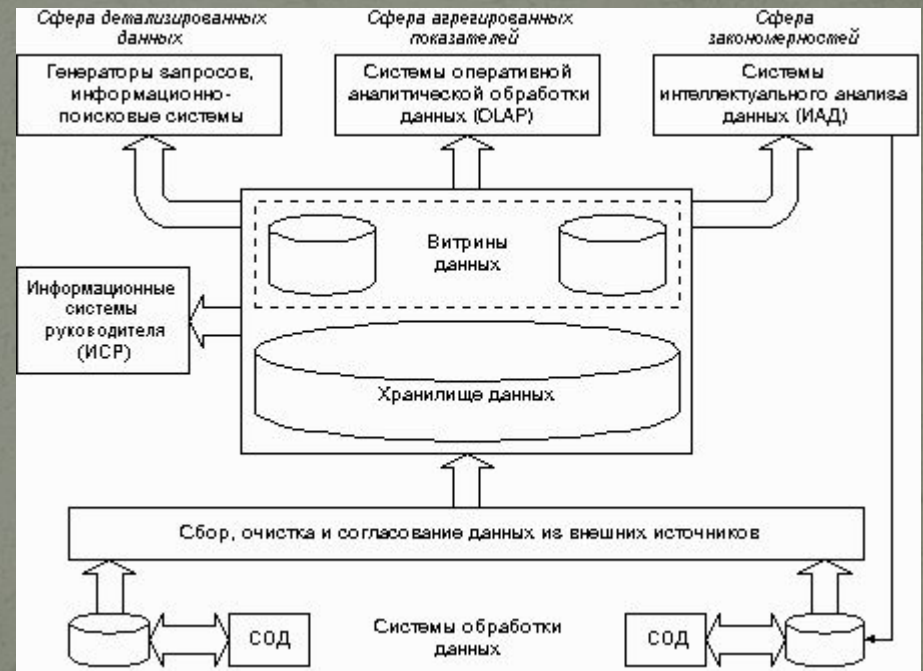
Сфера детализированных данных

Сфера агрегированных показателей

Сфера закономерностей

Генераторы запросов, информационно-поисковые системы

Системы оперативной аналитической обработки данных (OLAP)

Системы интеллектуального анализа данных (ИАД)

Витрины данных

Информационные системы руководителя (ИСР)

Хранилище данных

Сбор, очистка и согласование данных из внешних источников

СОД

Системы обработки данных

СОД